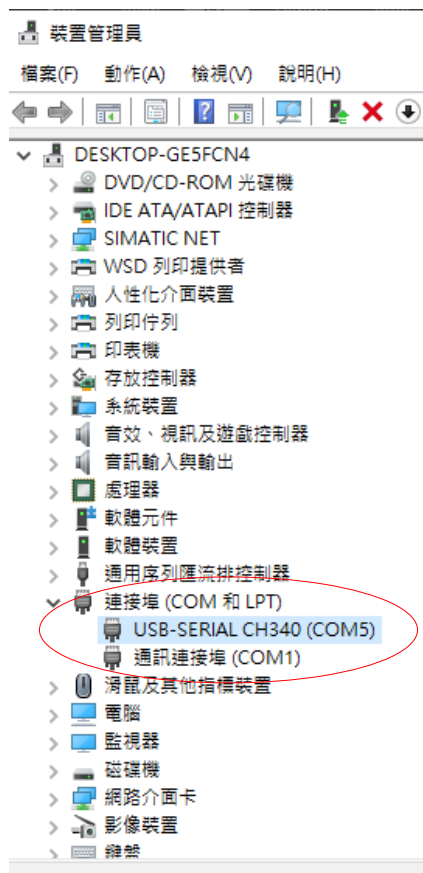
裝置管理員

檔案(F) 動作(A) 檢視(V) 說明(H)

DESKTOP-GE5FCN4
DVD/CD-ROM 光碟機
IDE ATA/ATAPI 控制器
SIMATIC NET
WSD 列印提供者
人性化介面裝置
列印佇列
印表機
存放控制器
系統裝置
音效、視訊及遊戲控制器
音訊輸入與輸出
處理器
軟體元件
軟體裝置
通用序列匯流排控制器
連接埠 (COM 和 LPT)
USB-SERIAL CH340 (COM5)
通訊連接埠 (COM1)
滑鼠及其他指標裝置
電腦
監視器
磁碟機
網路介面卡
影像裝置
鍵盤